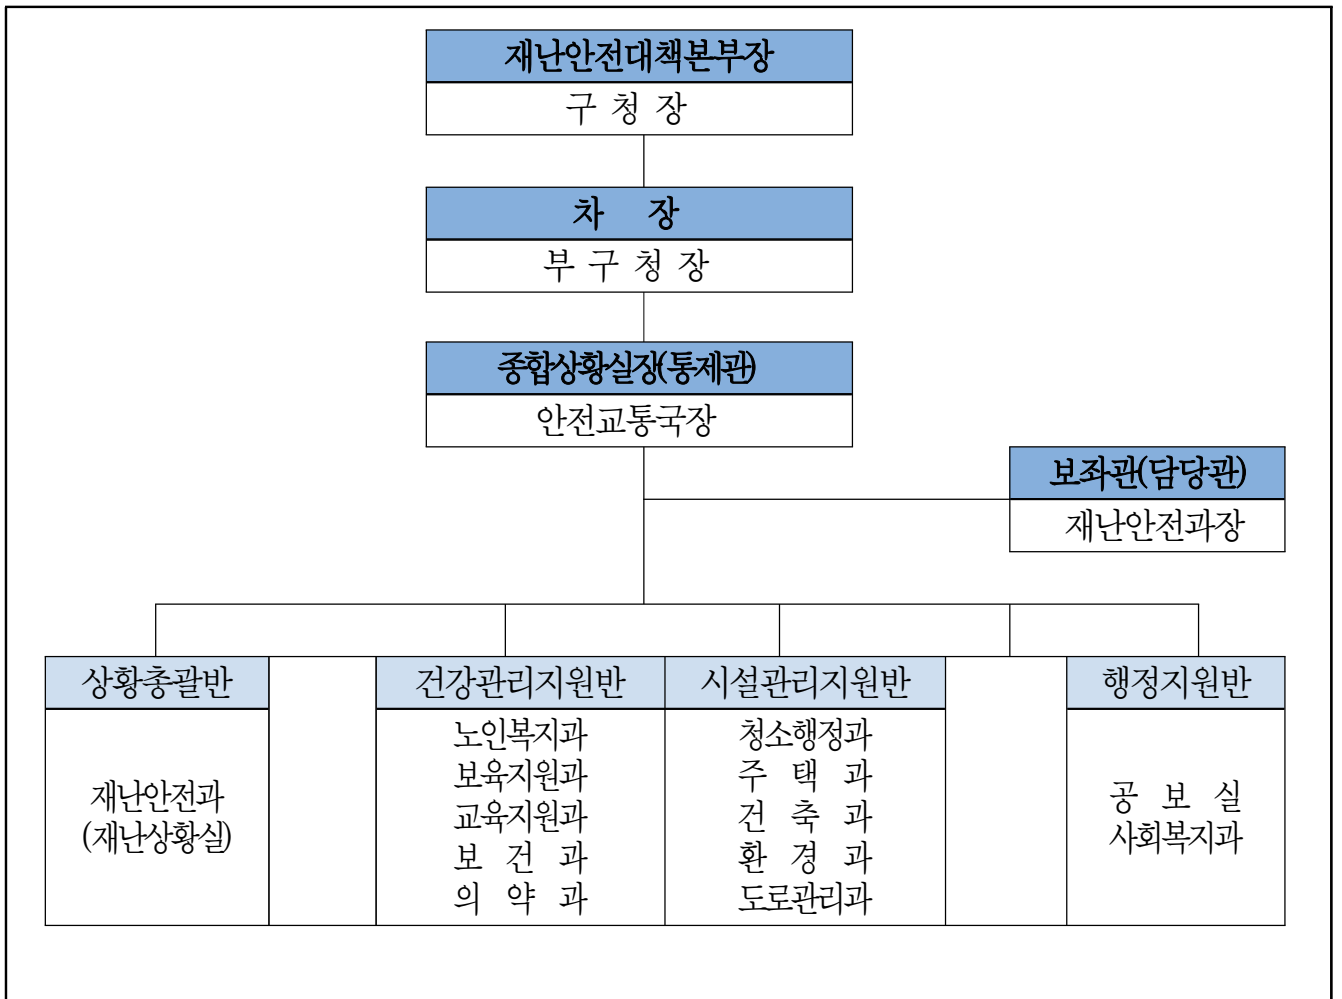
재난안전대책본부장
구 청 장

차 장
부 구 청 장

종합상황실장(통제관)
안전교통국장

보좌관(담당관)
재난안전과장

상황총괄반
재난안전과
(재난상황실)

건강관리지원반
노인복지과
보육지원과
교육지원과
보 건 과
의 약 과

시설관리지원반
청소행정과
주 택 과
건 축 과
환 경 과
도로관리과

행정지원반
공 보 실
사회복지과